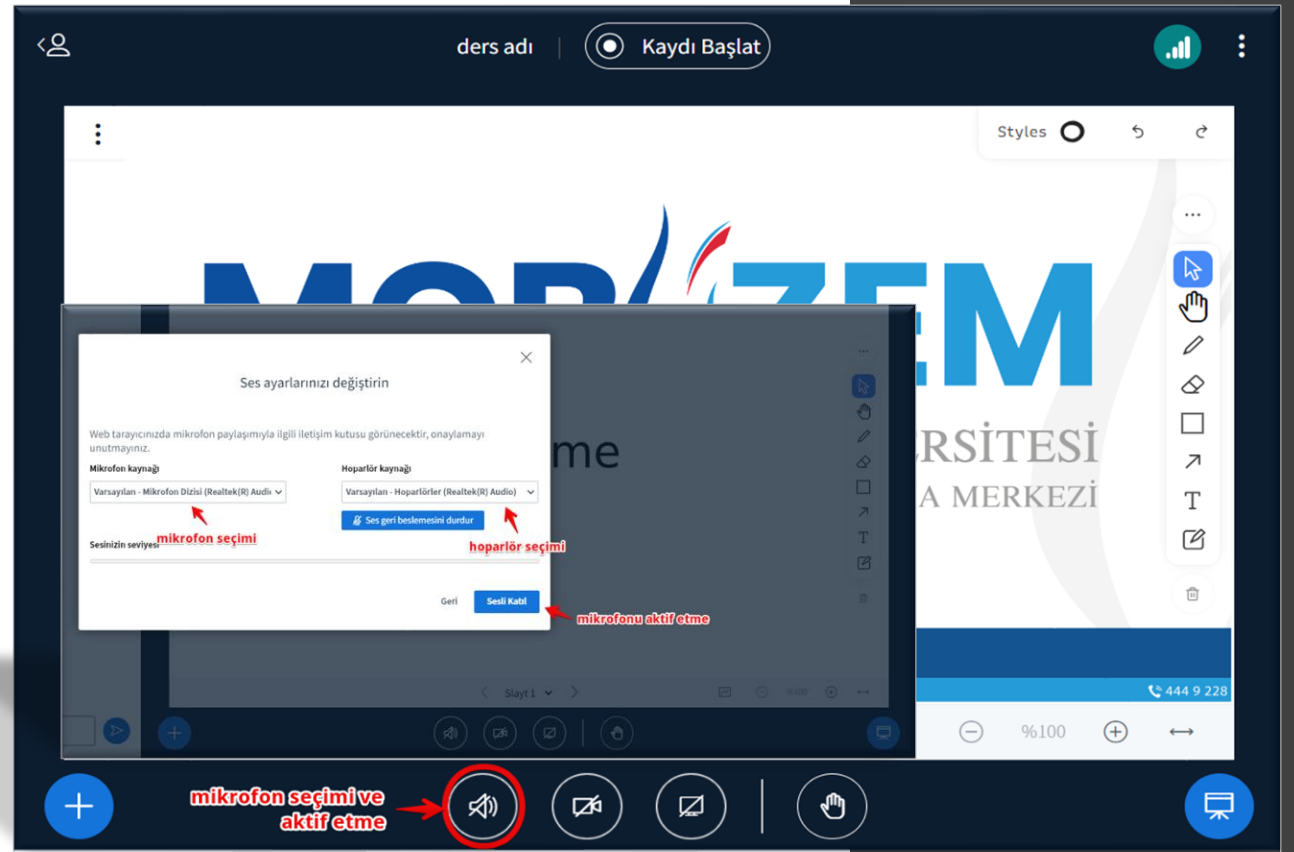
ders adı

Kaydı Başlat

Styles

MOR ZEM

RSİTESİ

A MERKEZİ

me

Ses ayarlarınızı değiştirin

Web tarayıcınızda mikrofon paylaşımıyla ilgili iletişim kutusu görünecektir, onaylamayı unutmayınız.

Mikrofon kaynağı

Varsayılan - Mikrofon Dizisi (Realtek(R) Audi

mikrofon seçimi

Hoparlör kaynağı

Varsayılan - Hoparlörler (Realtek(R) Audio)

Ses geri beslemesini durdur

hoparlör seçimi

Sesinizin seviyesi

Geri

Sesli Katıl

mikrofonu aktif etme

Slayt 1

%100

444 9 228

%100

mikrofon seçimi ve aktif etme